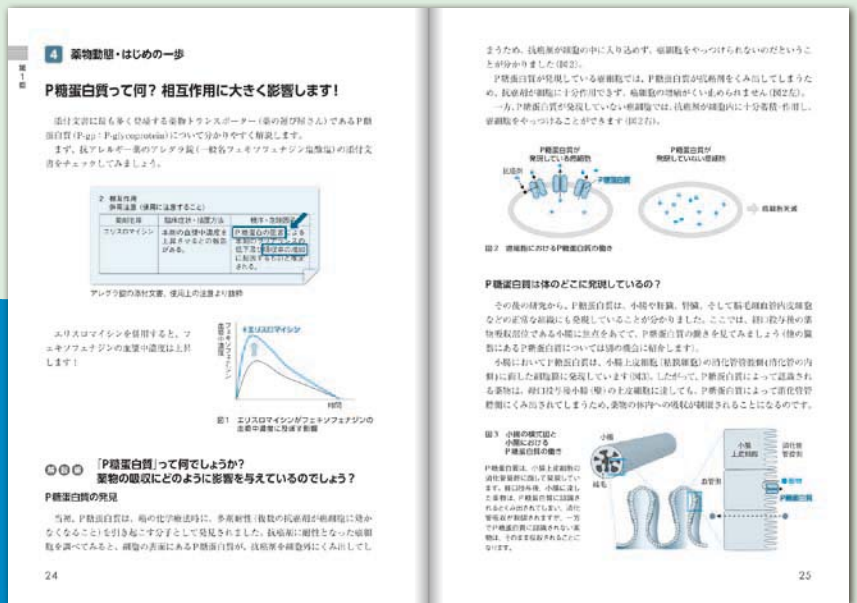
第1章

4 薬物動態・はじめの一歩

P糖蛋白質って何？ 相互作用に大きく影響します！

添付文書に最も多く登場する薬物トランスポーター（薬の運び屋さん）であるP糖蛋白質（P-gp：P-glycoprotein）について分かりやすく解説します。

まず、抗アレルギー薬のアレグラ錠（一般名フェキソフェナジン塩酸塩）の添付文書をチェックしてみましょう。

2 相互作用
併用注意（併用に注意すること）

| 薬剤名等 | 臨床症状・措置方法 | 機序・危険因子 |
|---|---|---|
| エリスロマイシン | 本剤の血漿中濃度を上昇させるとの報告がある。 | P糖蛋白質の阻害によるクリアランスの低下及び吸収率の増加に起因するものと推定される。 |

アレグラ錠の添付文書、使用上の注意より抜粋

エリスロマイシンを併用すると、フェキソフェナジンの血漿中濃度は上昇します！

フェキソフェナジンの血漿中濃度

＋エリスロマイシン

時間

図1 エリスロマイシンがフェキソフェナジンの血漿中濃度に及ぼす影響

「P糖蛋白質」って何でしょうか？薬物の吸収にどのように影響を与えているのでしょう？

P糖蛋白質の発見

当初、P糖蛋白質は、癌の化学療法時に、多剤耐性（複数の抗癌剤が癌細胞に効かなくなること）を引き起こす分子として発見されました。抗癌剤に耐性となった癌細胞を調べてみると、細胞の表面にあるP糖蛋白質が、抗癌剤を細胞外にくみ出して

24

まうため、抗癌剤が細胞の中に入り込めず、癌細胞をやっつけられないのだということが分かりました（図2）。

P糖蛋白質が発現している癌細胞では、P糖蛋白質が抗癌剤をくみ出してしまうため、抗癌剤が細胞に十分作用できず、癌細胞の増殖がくい止められません（図2左）。

一方、P糖蛋白質が発現していない癌細胞では、抗癌剤が細胞内に十分蓄積・作用し、癌細胞をやっつけることができます（図2右）。

P糖蛋白質が発現している癌細胞

P糖蛋白質が発現していない癌細胞

抗癌剤

P糖蛋白質

癌細胞死滅

図2 癌細胞におけるP糖蛋白質の働き

P糖蛋白質は体のどこに発現しているの？

その後の研究から、P糖蛋白質は、小腸や腎臓、肝臓、そして脳毛細血管内皮細胞などの正常な組織にも発現していることが分かりました。ここでは、経口投与後の薬物吸収部位である小腸に焦点をあてて、P糖蛋白質の働きを見てみましょう（他の臓器のP糖蛋白質については別の機会に紹介します）。

小腸においてP糖蛋白質は、小腸上皮細胞（粘膜細胞）の消化管管腔側（消化管の内側）に面した細胞膜に発現しています（図3）。したがって、P糖蛋白質によって認識される薬物は、経口投与後小腸（腸）の上皮細胞に達しても、P糖蛋白質によって消化管管腔側にくみ出されてしまうため、薬物の体内への吸収が制限されることになるのです。

図3 小腸の模式図と小腸におけるP糖蛋白質の働き

小腸

絨毛

P糖蛋白質は、小腸上皮細胞の消化管管腔側に面して発現しています。経口投与後、小腸に達した薬物は、P糖蛋白質に認識されるとくみ出されてしまい、消化管吸収が制限されます。一方でP糖蛋白質に認識されない薬物は、そのまま吸収されることになります。

血管側

小腸上皮細胞

消化管管腔側

P糖蛋白質

25